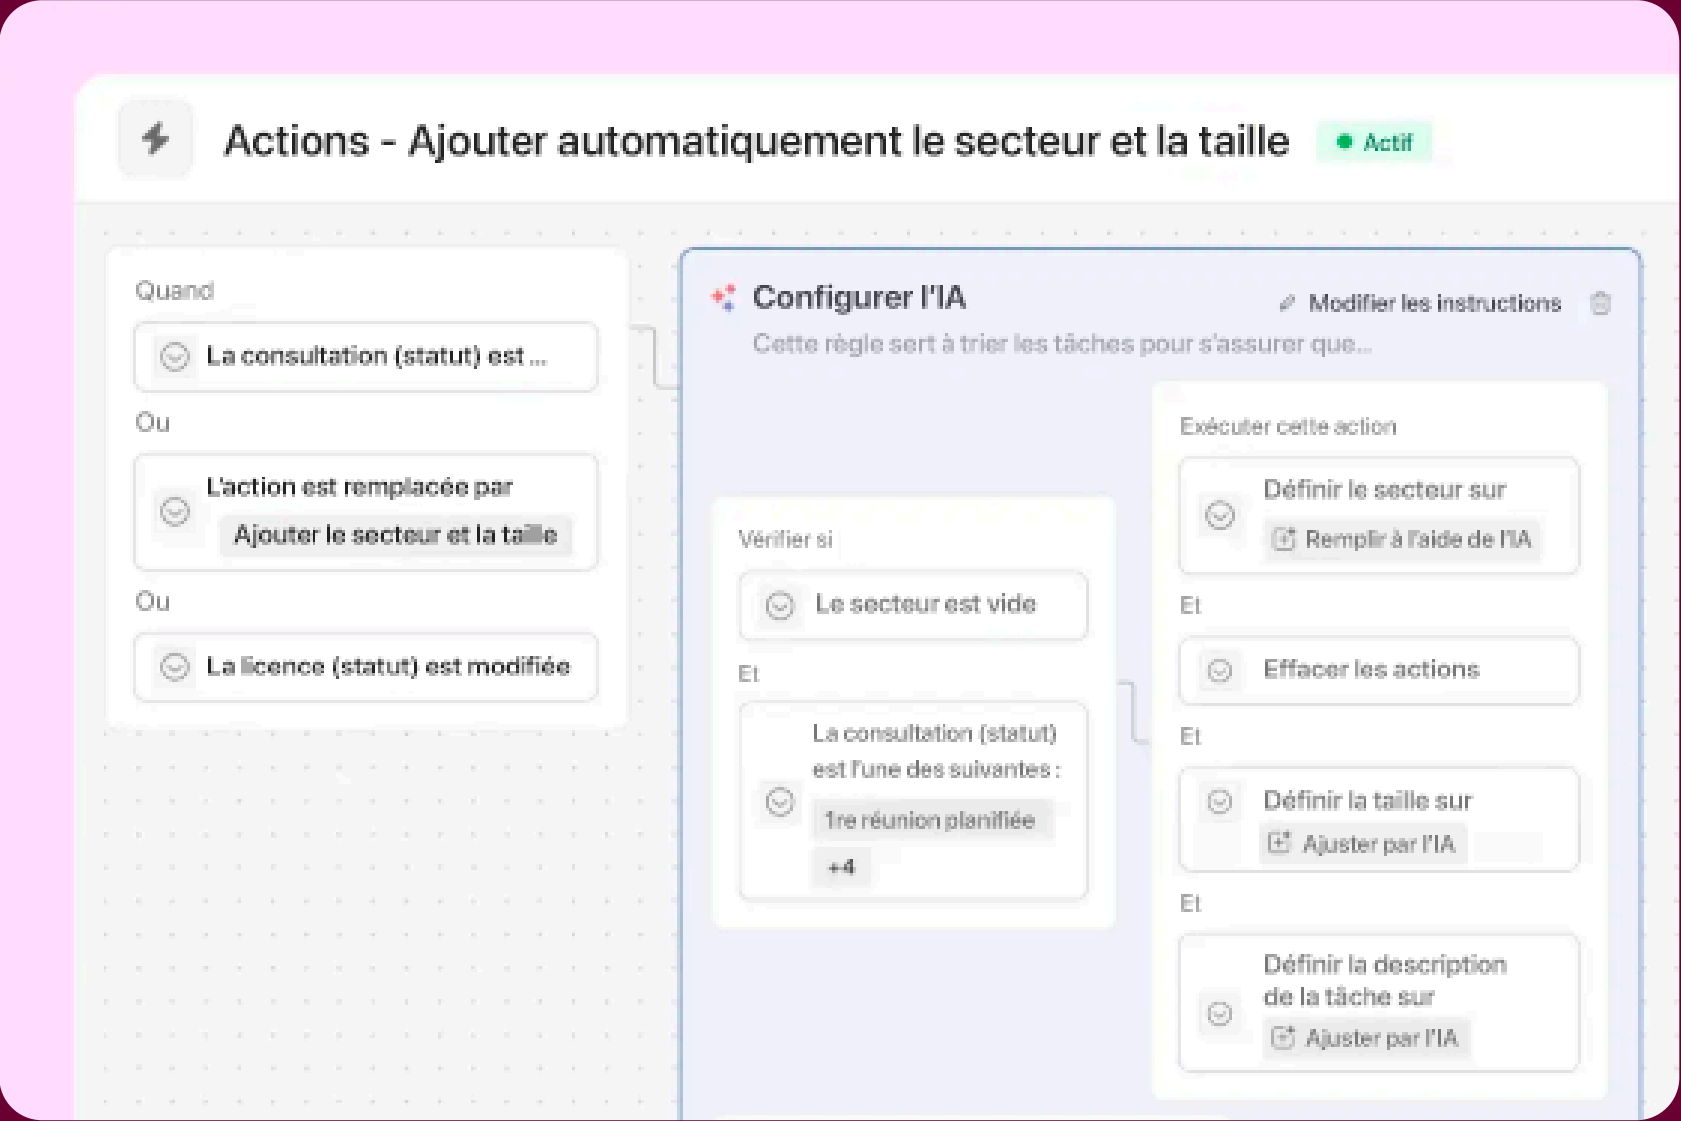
Actions - Ajouter automatiquement le secteur et la taille

Actif

Quand

La consultation (statut) est ...

Ou

L'action est remplacée par

Ajouter le secteur et la taille

Ou

La licence (statut) est modifiée

Configurer l'IA

Modifier les instructions

Cette règle sert à trier les tâches pour s'assurer que...

Vérifier si

Le secteur est vide

Et

La consultation (statut) est l'une des suivantes :

1re réunion planifiée

+4

Exécuter cette action

Définir le secteur sur

Remplir à l'aide de l'IA

Et

Effacer les actions

Et

Définir la taille sur

Ajuster par l'IA

Et

Définir la description de la tâche sur

Ajuster par l'IA